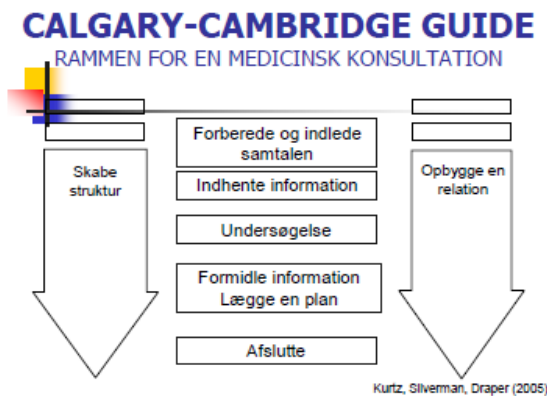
CALGARY-CAMBRIDGE GUIDE
RAMMEN FOR EN MEDICINSK KONSULTATION

Skabe struktur

Forberede og indlede samtalen

Indhente information

Undersøgelse

Formidle information
Lægge en plan

Afslutte

Opbygge en relation

Kurtz, Silverman, Draper (2005)